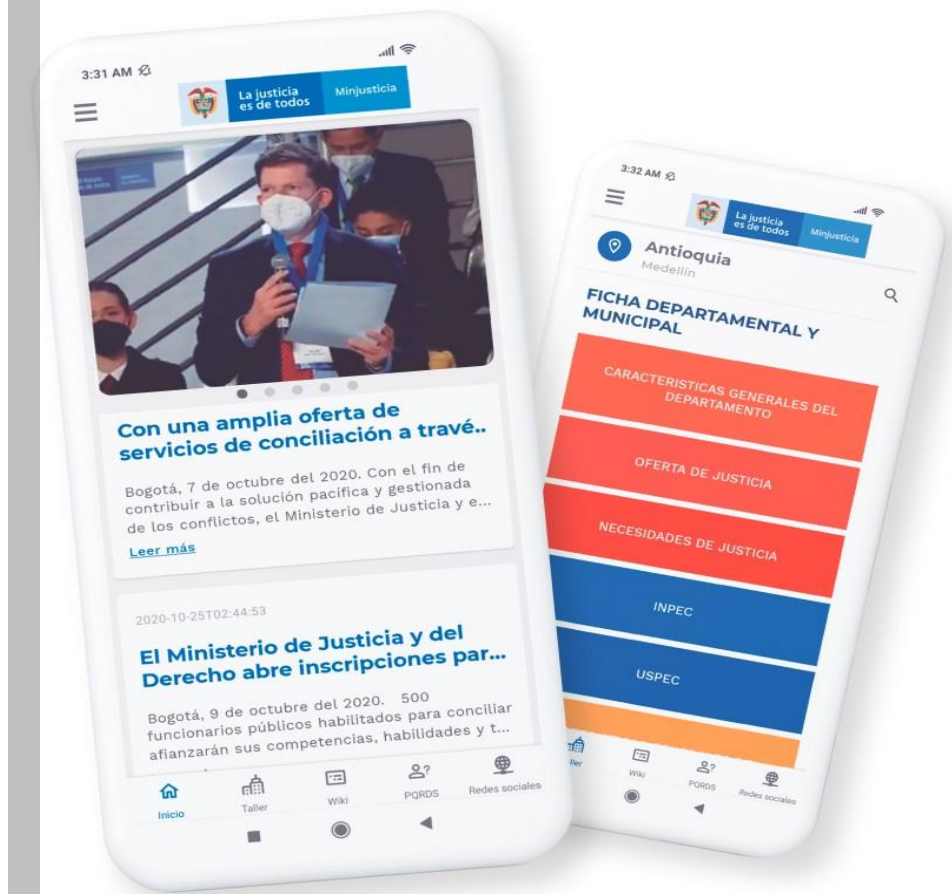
3:31 AM

La justicia es de todos

Minjusticia

Con una amplia oferta de servicios de conciliación a travé..

Bogotá, 7 de octubre del 2020. Con el fin de contribuir a la solución pacifica y gestionada de los conflictos, el Ministerio de Justicia y e...

Leer más

2020-10-25T02:44:53

El Ministerio de Justicia y del Derecho abre inscripciones par...

Bogotá, 9 de octubre del 2020. 500 funcionarios públicos habilitados para conciliar afianzarán sus competencias, habilidades y t...

Inicio

Taller

Wiki

PQRDS

Redes sociales

3:32 AM

La justicia es de todos

Minjusticia

Antioquia

Medellín

FICHA DEPARTAMENTAL Y MUNICIPAL

CARACTERISTICAS GENERALES DEL DEPARTAMENTO

OFERTA DE JUSTICIA

NECESIDADES DE JUSTICIA

INPEC

USPEC

ller

Wiki

PQRDS

Redes sociales